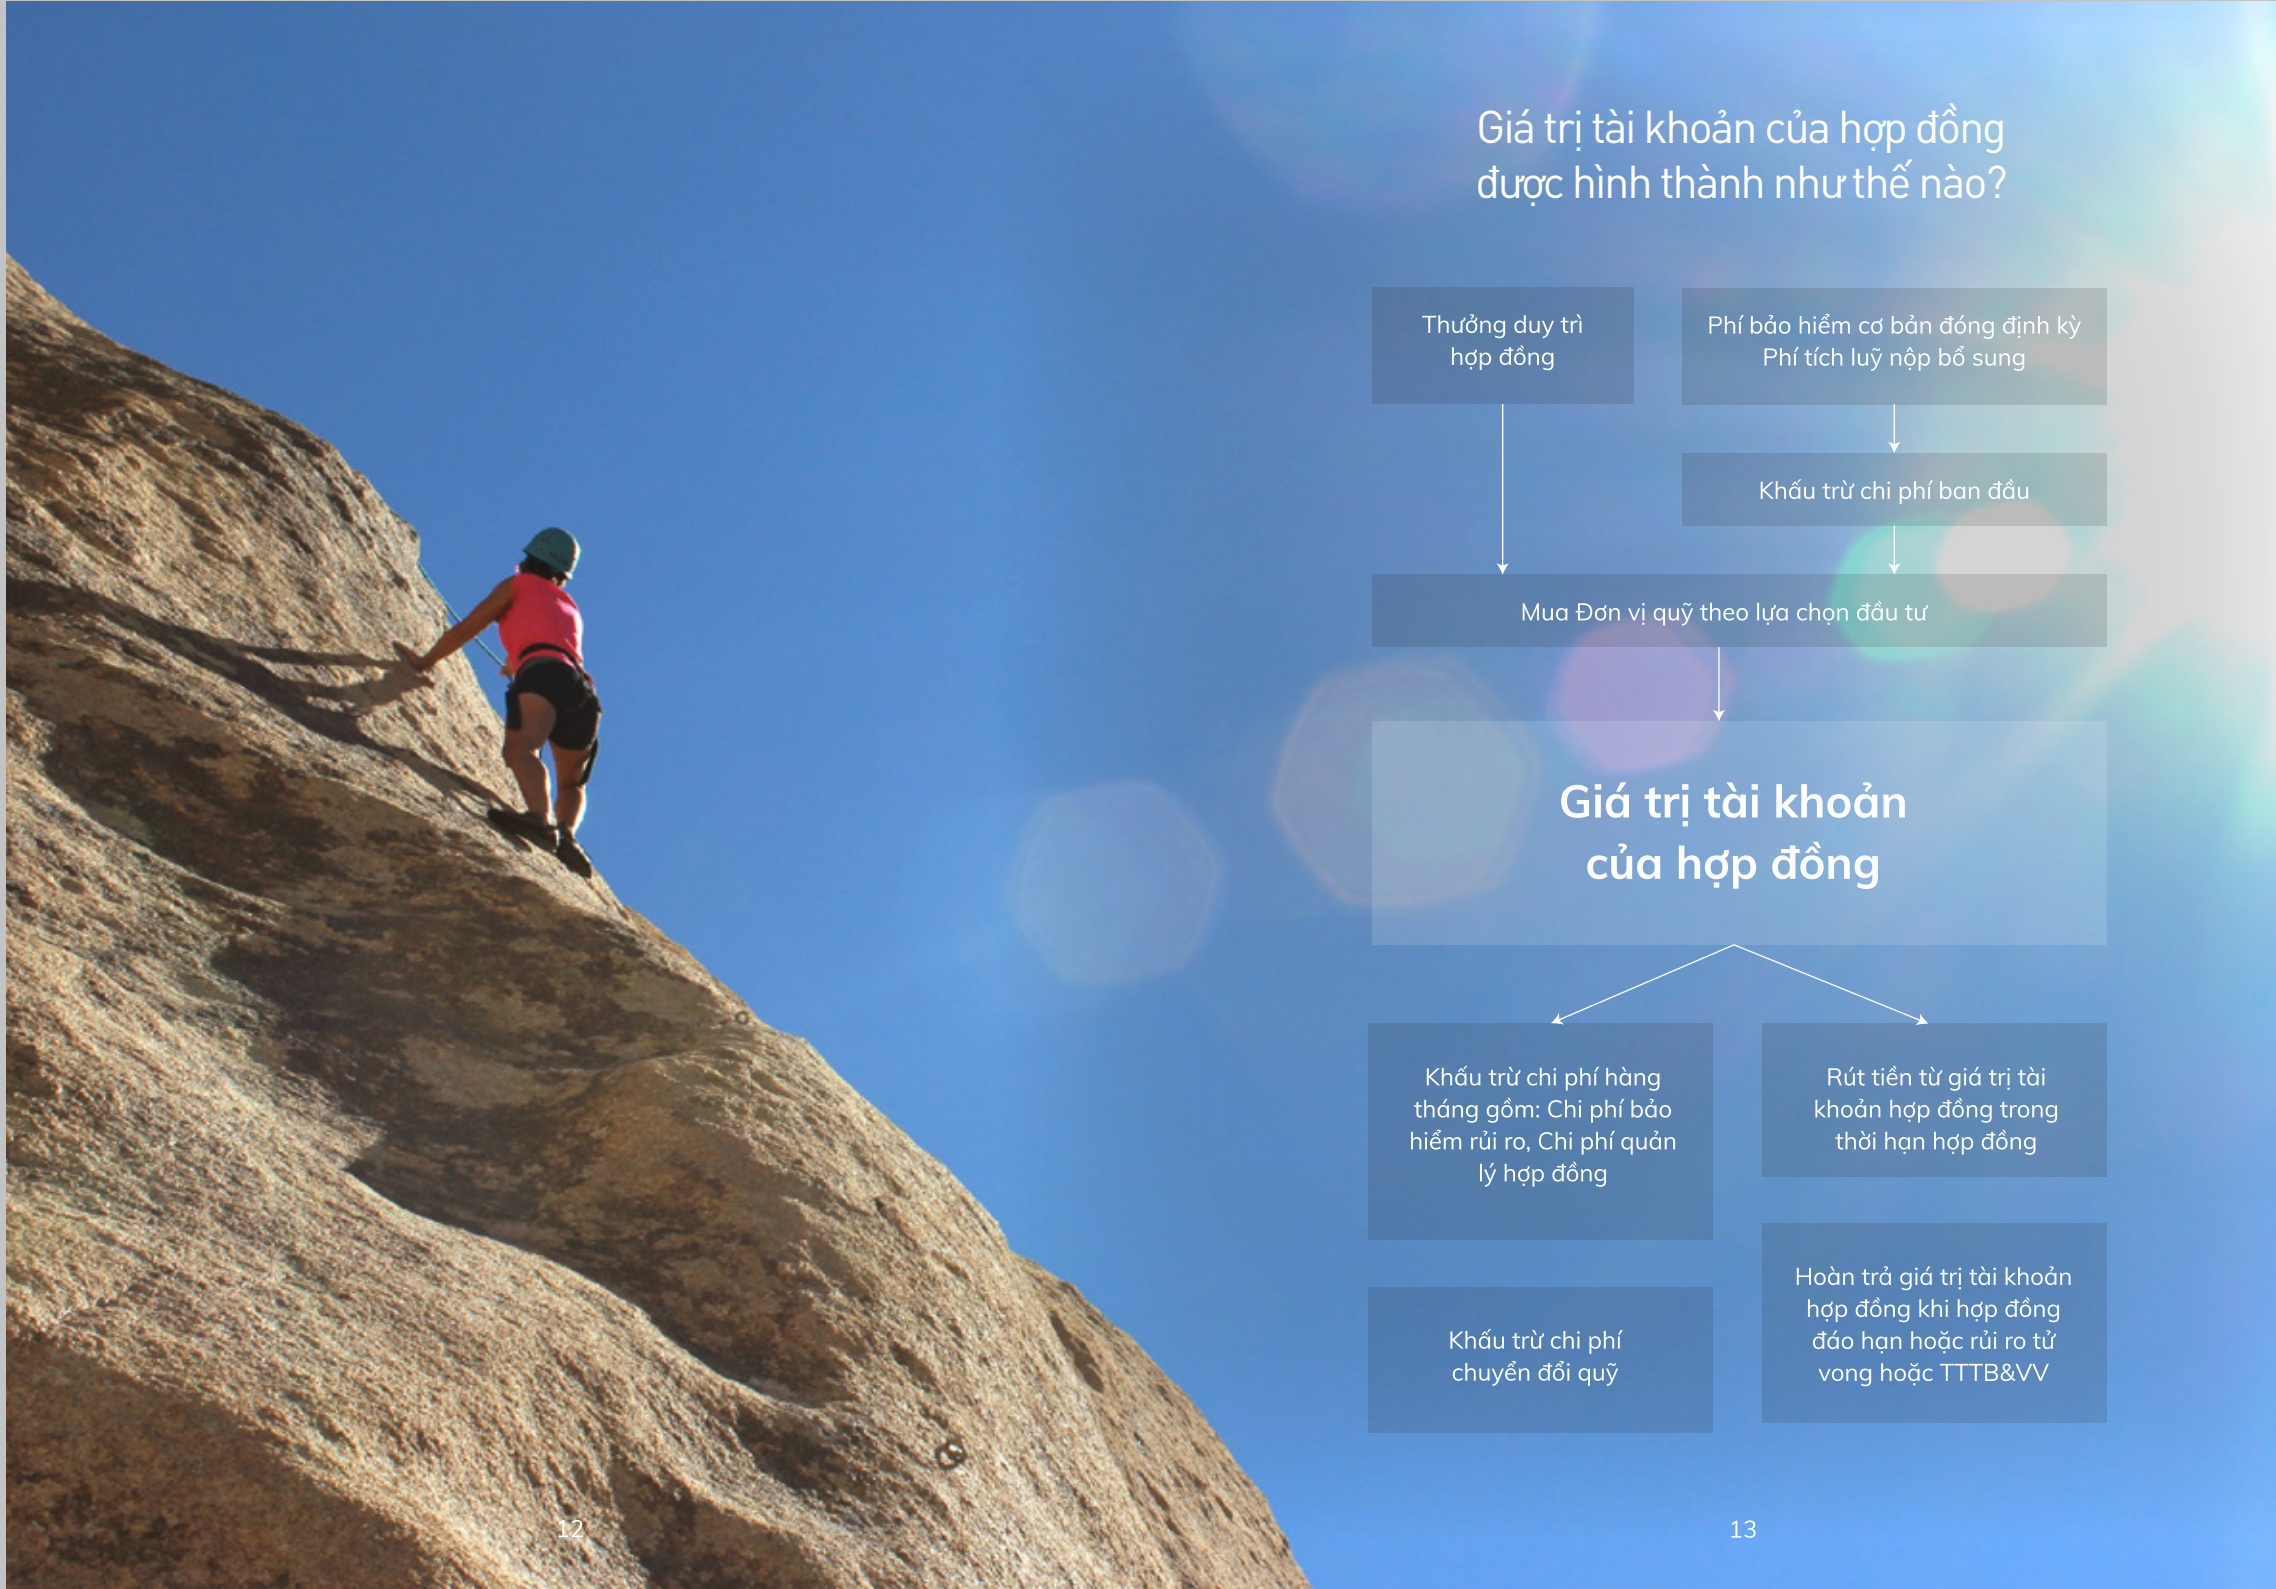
Giá trị tài khoản của hợp đồng được hình thành như thế nào?

Thưởng duy trì hợp đồng

Phí bảo hiểm cơ bản đóng định kỳ
Phí tích luỹ nộp bổ sung

Khấu trừ chi phí ban đầu

Mua Đơn vị quỹ theo lựa chọn đầu tư

Giá trị tài khoản của hợp đồng

Khấu trừ chi phí hàng tháng gồm: Chi phí bảo hiểm rủi ro, Chi phí quản lý hợp đồng

Rút tiền từ giá trị tài khoản hợp đồng trong thời hạn hợp đồng

Khấu trừ chi phí chuyển đổi quỹ

Hoàn trả giá trị tài khoản hợp đồng khi hợp đồng đáo hạn hoặc rủi ro tử vong hoặc TTTB&VV

12

13